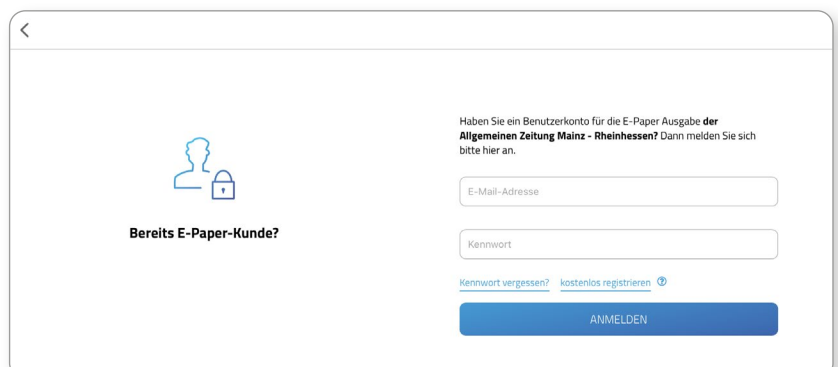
<

Bereits E-Paper-Kunde?

Haben Sie ein Benutzerkonto für die E-Paper Ausgabe **der Allgemeinen Zeitung Mainz - Rheinhessen?** Dann melden Sie sich bitte hier an.

E-Mail-Adresse

Kennwort

Kennwort vergessen? kostenlos registrieren ?

ANMELDEN